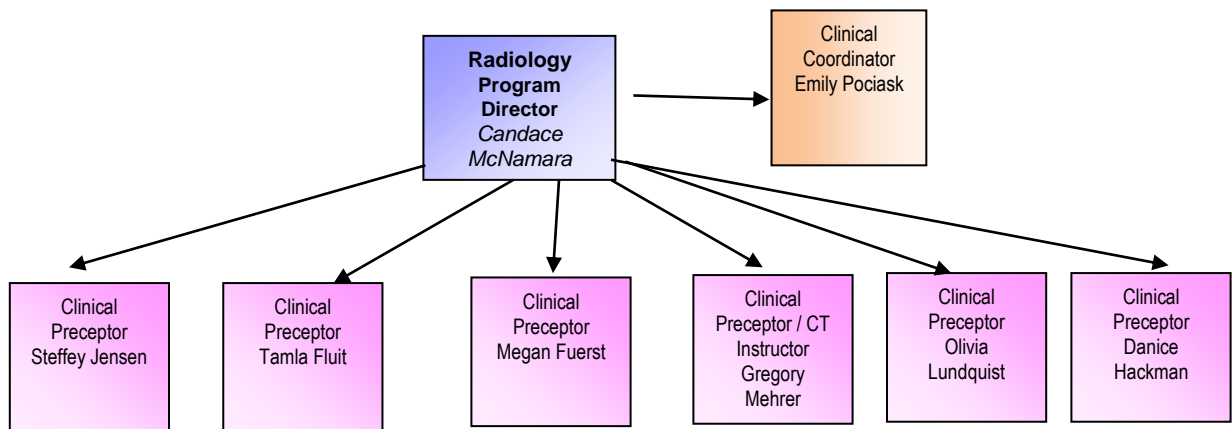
**Radiology Program Director**
*Candace McNamara*

Clinical Coordinator
Emily Pociask

Clinical Preceptor
Steffey Jensen

Clinical Preceptor
Tamla Fluit

Clinical Preceptor
Megan Fuerst

Clinical Preceptor / CT Instructor
Gregory Mehrer

Clinical Preceptor
Olivia Lundquist

Clinical Preceptor
Danice Hackman